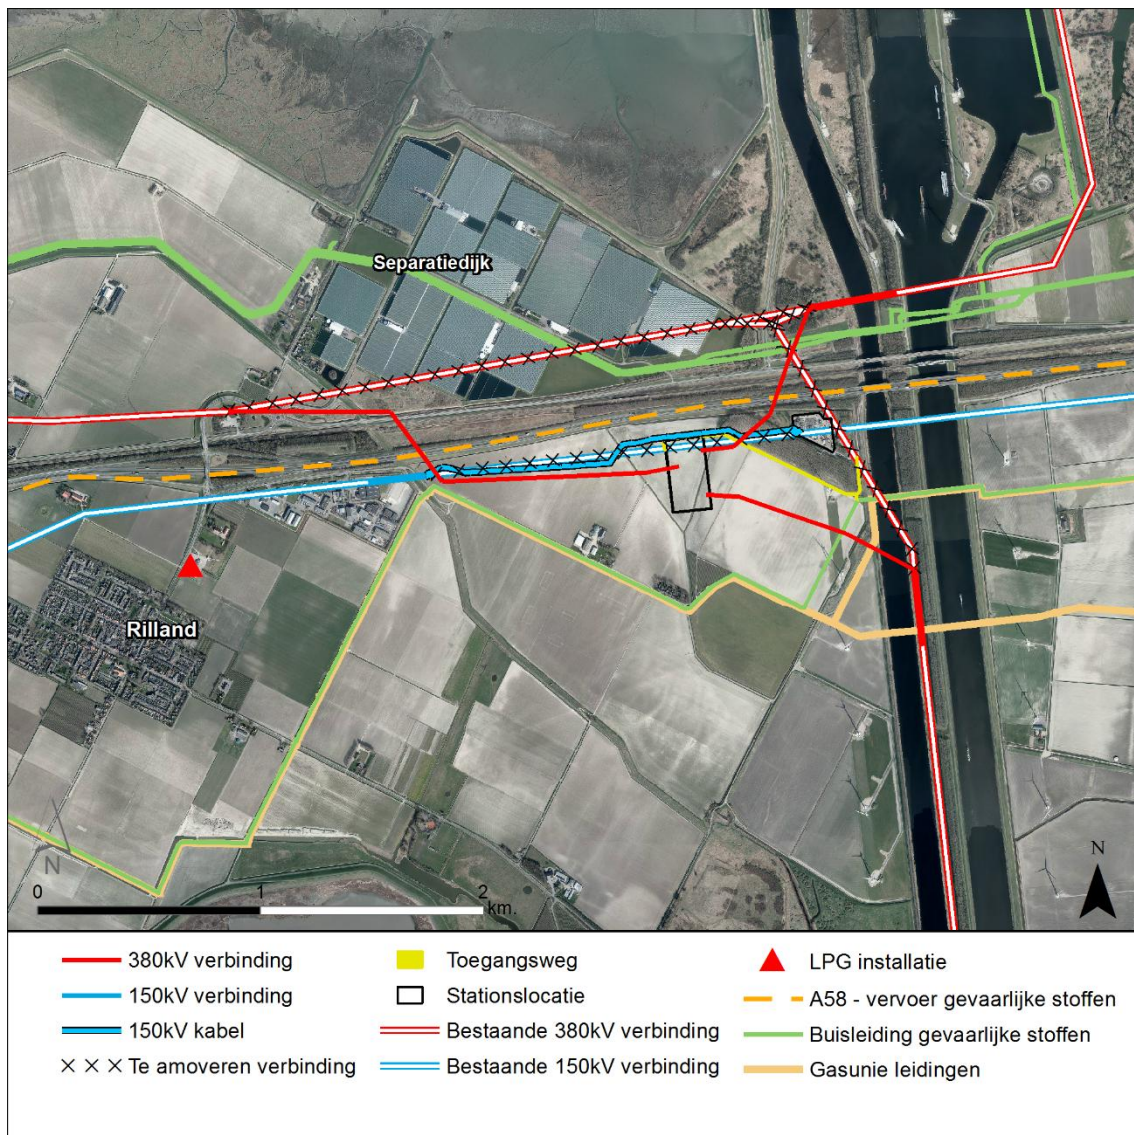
Separatiedijk

Rilland

N

0 1 2 km.

N

380kV verbinding
150kV verbinding
150kV kabel
× × × Te amoveren verbinding

Toegangsweg
Stationslocatie
Bestaande 380kV verbinding
Bestaande 150kV verbinding

LPG installatie
A58 - vervoer gevaarlijke stoffen
Buisleiding gevaarlijke stoffen
Gasunie leidingen